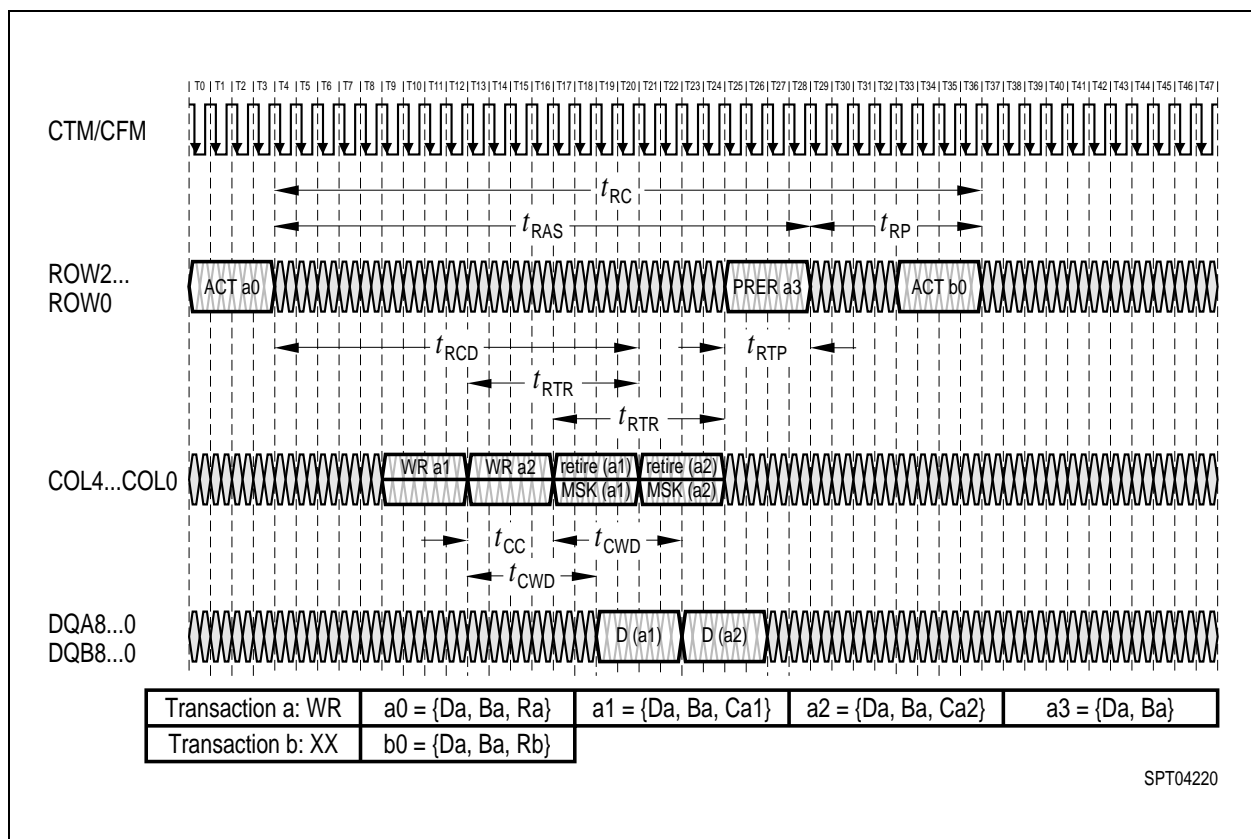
T0 T1 T2 T3 T4 T5 T6 T7 T8 T9 T10 T11 T12 T13 T14 T15 T16 T17 T18 T19 T20 T21 T22 T23 T24 T25 T26 T27 T28 T29 T30 T31 T32 T33 T34 T35 T36 T37 T38 T39 T40 T41 T42 T43 T44 T45 T46 T47

CTM/CFM

$t_{RC}$

$t_{RAS}$

$t_{RP}$

ROW2...
ROW0

ACT a0

PRER a3

ACT b0

$t_{RCD}$

$t_{RTP}$

$t_{RTR}$

$t_{RTR}$

COL4...COL0

WR a1

WR a2

retire (a1)

retire (a2)

MSK (a1)

MSK (a2)

$t_{CC}$

$t_{CWD}$

$t_{CWD}$

DQA8...0
DQB8...0

D (a1)

D (a2)

| Transaction a: WR | a0 = {Da, Ba, Ra} | a1 = {Da, Ba, Ca1} | a2 = {Da, Ba, Ca2} | a3 = {Da, Ba} |
|---|---|---|---|---|
| Transaction b: XX | b0 = {Da, Ba, Rb} | | | |

SPT04220